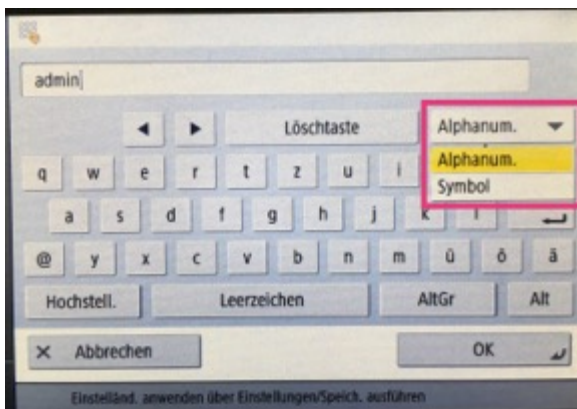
admin

◀ ▶ Löschtaste Alphanum.

Alphanum.
Symbol

q w e r t z u i

a s d f g h j k l

@ y x c v b n m ü ö ä

Hochstell. Leerzeichen AltGr Alt

× Abbrechen OK

Einstelländ. anwenden über Einstellungen/Speich. ausführen